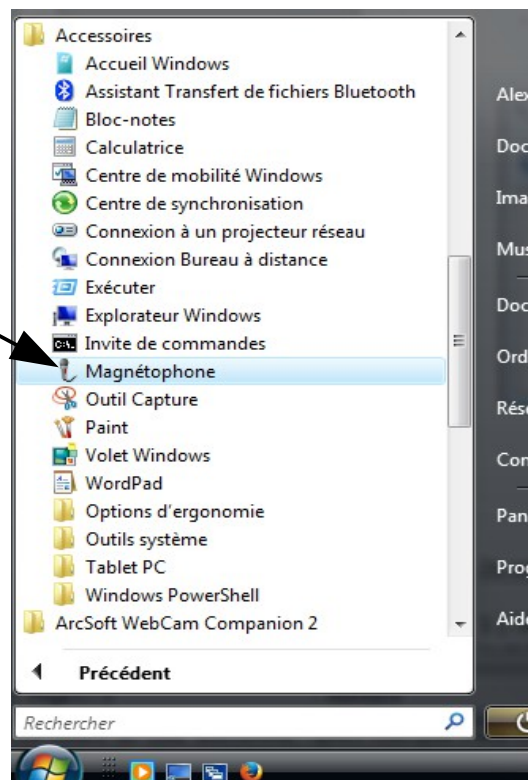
Accessoires
Accueil Windows
Assistant Transfert de fichiers Bluetooth
Bloc-notes
Calculatrice
Centre de mobilité Windows
Centre de synchronisation
Connexion à un projecteur réseau
Connexion Bureau à distance
Exécuter
Explorateur Windows
Invite de commandes
Magnétophone
Outil Capture
Paint
Volet Windows
WordPad
Options d'ergonomie
Outils système
Tablet PC
Windows PowerShell
ArcSoft WebCam Companion 2
Précédent
Rechercher

Alex
Doc
Ima
Mus
Doc
Ord
Rése
Con
Pan
Prog
Aide